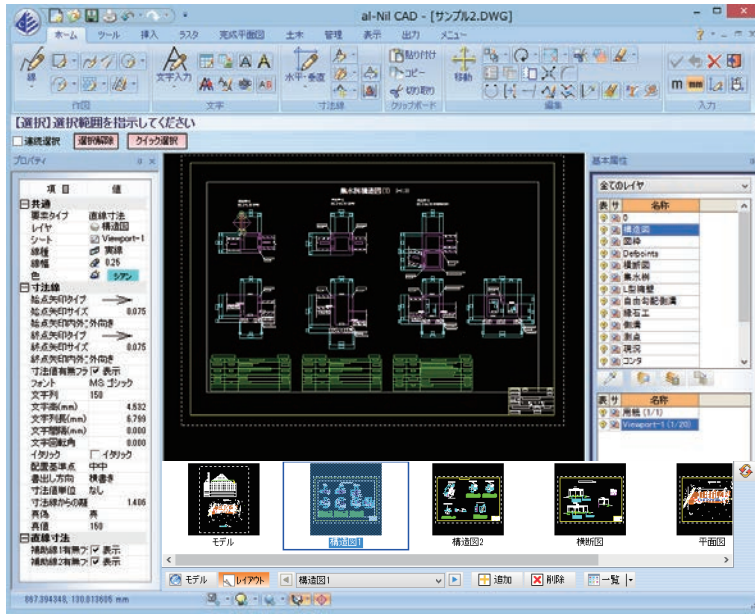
al-Nil CAD - [サンプル2.DWG]

ホーム ツール 挿入 ラスタ 完成平面図 土木 管理 表示 出力 メニュー

線 文字入力 水平・垂直 貼り付け コピー 切り取り 移動

作図 文字 寸法線 クリップボード 編集 入力

【選択】選択範囲を指示してください

連続選択 選択解除 クイック選択

プロパティ

| 項目 | 値 |
|---|---|
| 共通 | |
| 要素タイプ | 直線寸法 |
| レイヤ | 構造図 |
| シート | Viewport-1 |
| 線種 | 実線 |
| 線幅 | 0.25 |
| 色 | シアン |
| 寸法線 | |
| 始点矢印タイプ | |
| 始点矢印サイズ | 0.075 |
| 始点矢印内外向き | 外向き |
| 終点矢印タイプ | |
| 終点矢印サイズ | 0.075 |
| 終点矢印内外向き | 外向き |
| 寸法値有無フラ | 表示 |
| フォント | MS ゴシック |
| 文字列 | 150 |
| 文字高(mm) | 4.532 |
| 文字幅(mm) | 6.799 |
| 文字間隔(mm) | 0.000 |
| 文字回転角 | 0.000 |
| イタリック | イタリック |
| 配置基準点 | 中中 |
| 書出し方向 | 横書き |
| 寸法値単位 | なし |
| 寸法線からの距 | 1.406 |
| 表現 | 表 |
| 真値 | 150 |
| 直線寸法 | |
| 補助線1有無フ | 表示 |
| 補助線2有無フ | 表示 |

集水桝構造図 (1) (1:20)

基本属性

全てのレイヤ

| 表 | サ | 名称 |
|---|---|---|
| | | 0 |
| | | 構造図 |
| | | 図枠 |
| | | Defpoints |
| | | 横断図 |
| | | 集水桝 |
| | | L型擁壁 |
| | | 自由勾配側溝 |
| | | 縁石工 |
| | | 側溝 |
| | | 測点 |
| | | 寸法 |
| | | コンタ |

| 表 | サ | 名称 |
|---|---|---|
| | | 用紙 (1/1) |
| | | Viewport-1 (1/20) |

モデル 構造図1 構造図2 横断図 平面図

モデル レイアウト 構造図1 追加 削除 一覧

697.394348, 130.813605 mm